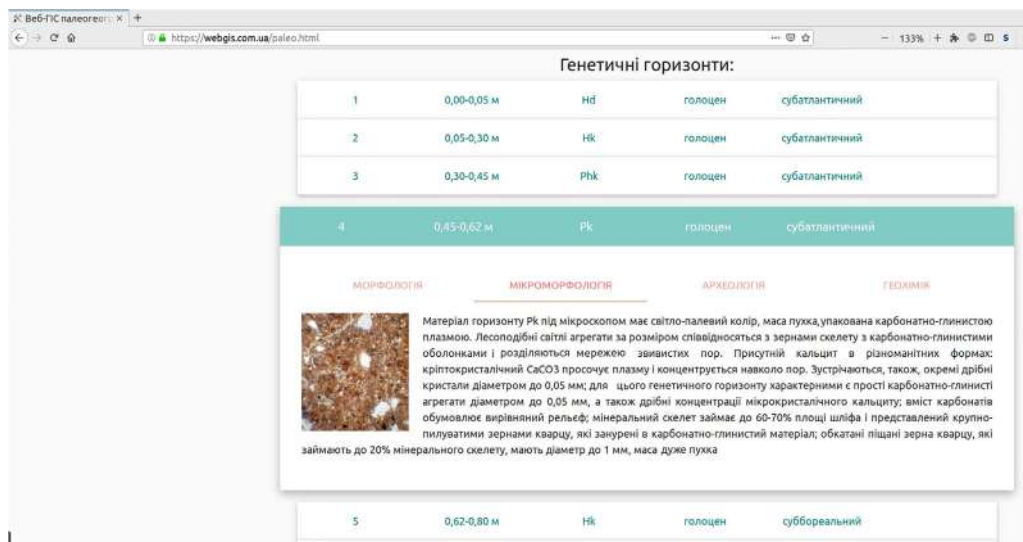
Веб-ГІС палеогеогр ×  +

https://webgis.com.ua/paleo.html

133%

Генетичні горизонти:

| 1 | 0,00-0,05 м | Hd | голоцен | субатлантичний |
|---|---|---|---|---|
| 2 | 0,05-0,30 м | Hk | голоцен | субатлантичний |
| 3 | 0,30-0,45 м | Phk | голоцен | субатлантичний |

| 4 | 0,45-0,62 м | Pk | голоцен | субатлантичний |
|---|---|---|---|---|

МОРФОЛОГІЯ МІКРОМОРФОЛОГІЯ АРХЕОЛОГІЯ ГЕОХІМІЯ

Матеріал горизонту Pk під мікроскопом має світло-палевий колір, маса пухка,упакована карбонатно-глинистою плазмою. Лесоподібні світлі агрегати за розміром співвідносяться з зернами скелету з карбонатно-глинистими оболонками і розділяються мережею звивистих пор. Присутній кальцит в різноманітних формах: кріптокристалічний CaCO3 просочує плазму і концентрується навколо пор. Зустрічаються, також, окремі дрібні кристали діаметром до 0,05 мм; для цього генетичного горизонту характерними є прості карбонатно-глинисті агрегати діаметром до 0,05 мм, а також дрібні концентрації мікрокристалічного кальциту; вміст карбонатів обумовлює вирівняний рельєф; мінеральний скелет займає до 60-70% площі шліфа і представлений крупнопилуватими зернами кварцу, які занурені в карбонатно-глинистий матеріал; обкатані піщані зерна кварцу, які займають до 20% мінерального скелету, мають діаметр до 1 мм, маса дуже пухка

| 5 | 0,62-0,80 м | Hk | голоцен | суббореальний |
|---|---|---|---|---|